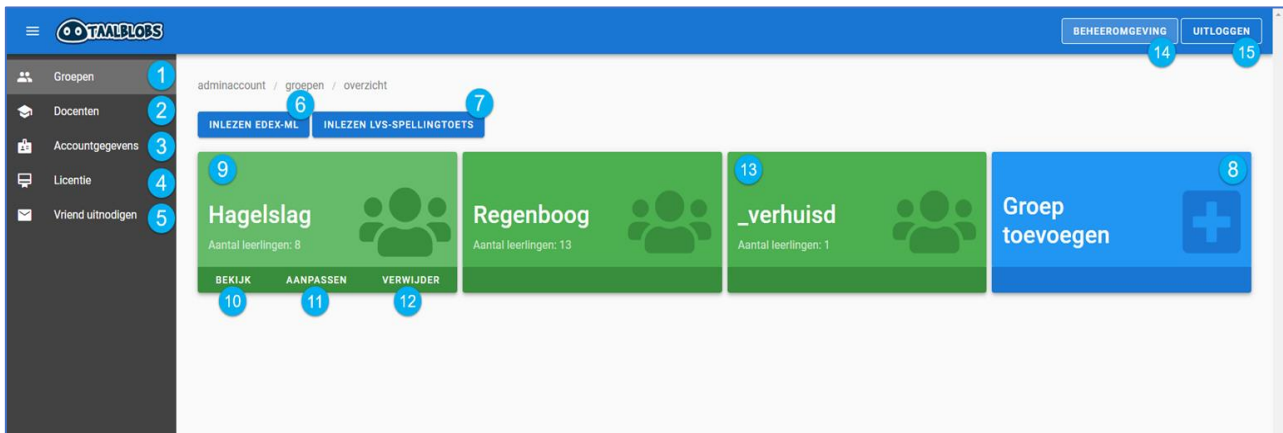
TAALBLOBS

BEHEEROMGEVING
14
UITLOGGEN
15

Groepen
1
Docenten
2
Accountgegevens
3
Licentie
4
Vriend uitnodigen
5

adminaccount / groepen / overzicht

6
7
INLEZEN EDEX-ML
INLEZEN LVS-SPELLINGTOETS

9
Hagelslag
Aantal leerlingen: 8
BEKIJK
AANPASSEN
VERWIJDER
10
11
12

Regenboog
Aantal leerlingen: 13

13
_verhuisd
Aantal leerlingen: 1

8
Groep toevoegen